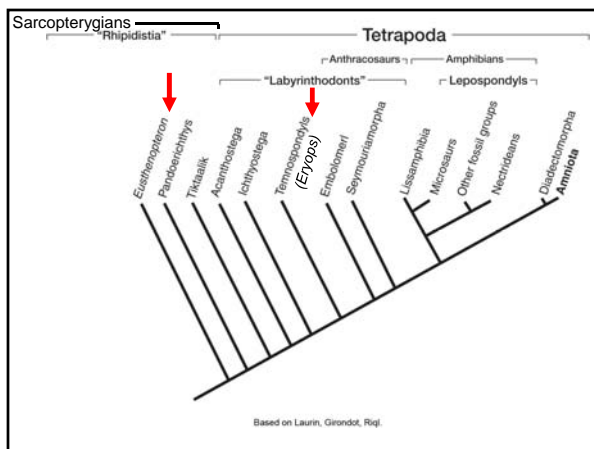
Sarcopterygians
"Rhipidistia"
Tetrapoda
Anthracosaurs
Amphibians
"Labyrinthodonts"
Lepospondyls
Eusthenopteron
Panderichthys
Tiktaalik
Acanthostega
Ichthyostega
Temnospondyls
(Eryops)
Embolomeri
Seymouriamorpha
Lissamphibia
Microsaurs
Other fossil groups
Nectrideans
Diadectomorpha
Amniota
Based on Laurin, Girondot, Riql.